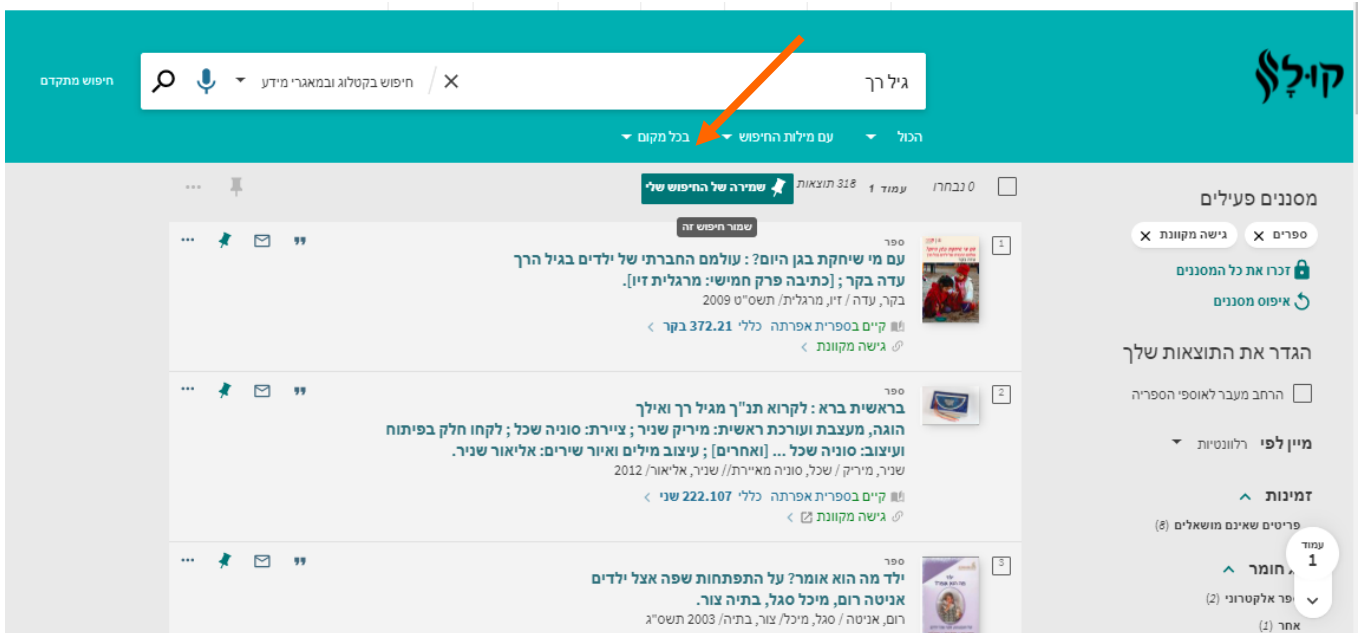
קו-לָל

גיל רך
חיפוש בקטלוג ובמאגרי מידע
חיפוש מתקדם

הכול
עם מילות החיפוש
בכל מקום

0 נבחרו
עמוד 1
318 תוצאות
שמירה של החיפוש שלי
שמור חיפוש זה

מסננים פעילים
ספרים ✕
גישה מקוונת ✕
זכרו את כל המסננים
איפוס מסננים

הגדר את התוצאות שלך
הרחב מעבר לאוספי הספריה

מיין לפי רלוונטיות

זמינות
פריטים שאינם מושאלים (8)

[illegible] חומר
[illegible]ספר אלקטרוני (2)
אחר (1)

עמוד
1

1
ספר
עם מי שיחקת בגן היום? : עולמה החברתי של ילדים בגיל הרך
עדה בקר ; [כתיבה פרק חמישי: מרגלית זיו].
בקר, עדה / זיו, מרגלית/ תשס"ט 2009
קיים בספרית אפרתה כללי 372.21 בקר
גישה מקוונת

2
ספר
בראשית ברא : לקרוא תנ"ך מגיל רך ואילך
הוגה, מעצבת ועורכת ראשית: מיריק שניר ; ציירת: סוניה שכל ; לקחו חלק בפיתוח ועיצוב: סוניה שכל ... [ואחרים] ; עיצוב מילים ואיור שירים: אליאור שניר.
שניר, מיריק / שכל, סוניה מאיירת// שניר, אליאור/ 2012
קיים בספרית אפרתה כללי 222.107 שני
גישה מקוונת

3
ספר
ילד מה הוא אומר? על התפתחות שפה אצל ילדים
אניטה רום, מיכל סגל, בתיה צור.
רום, אניטה / סגל, מיכל/ צור, בתיה/ 2003 תשס"ג